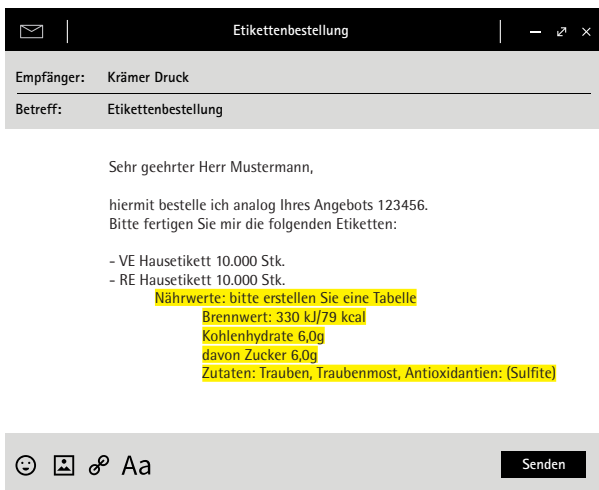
Etikettenbestellung

Empfänger: Krämer Druck

Betreff: Etikettenbestellung

Sehr geehrter Herr Mustermann,

hiermit bestelle ich analog Ihres Angebots 123456.
Bitte fertigen Sie mir die folgenden Etiketten:

- VE Hausetikett 10.000 Stk.
- RE Hausetikett 10.000 Stk.
Nährwerte: bitte erstellen Sie eine Tabelle
Brennwert: 330 kJ/79 kcal
Kohlenhydrate 6,0g
davon Zucker 6,0g
Zutaten: Trauben, Traubenmost, Antioxidantien: (Sulfite)

Aa

Senden